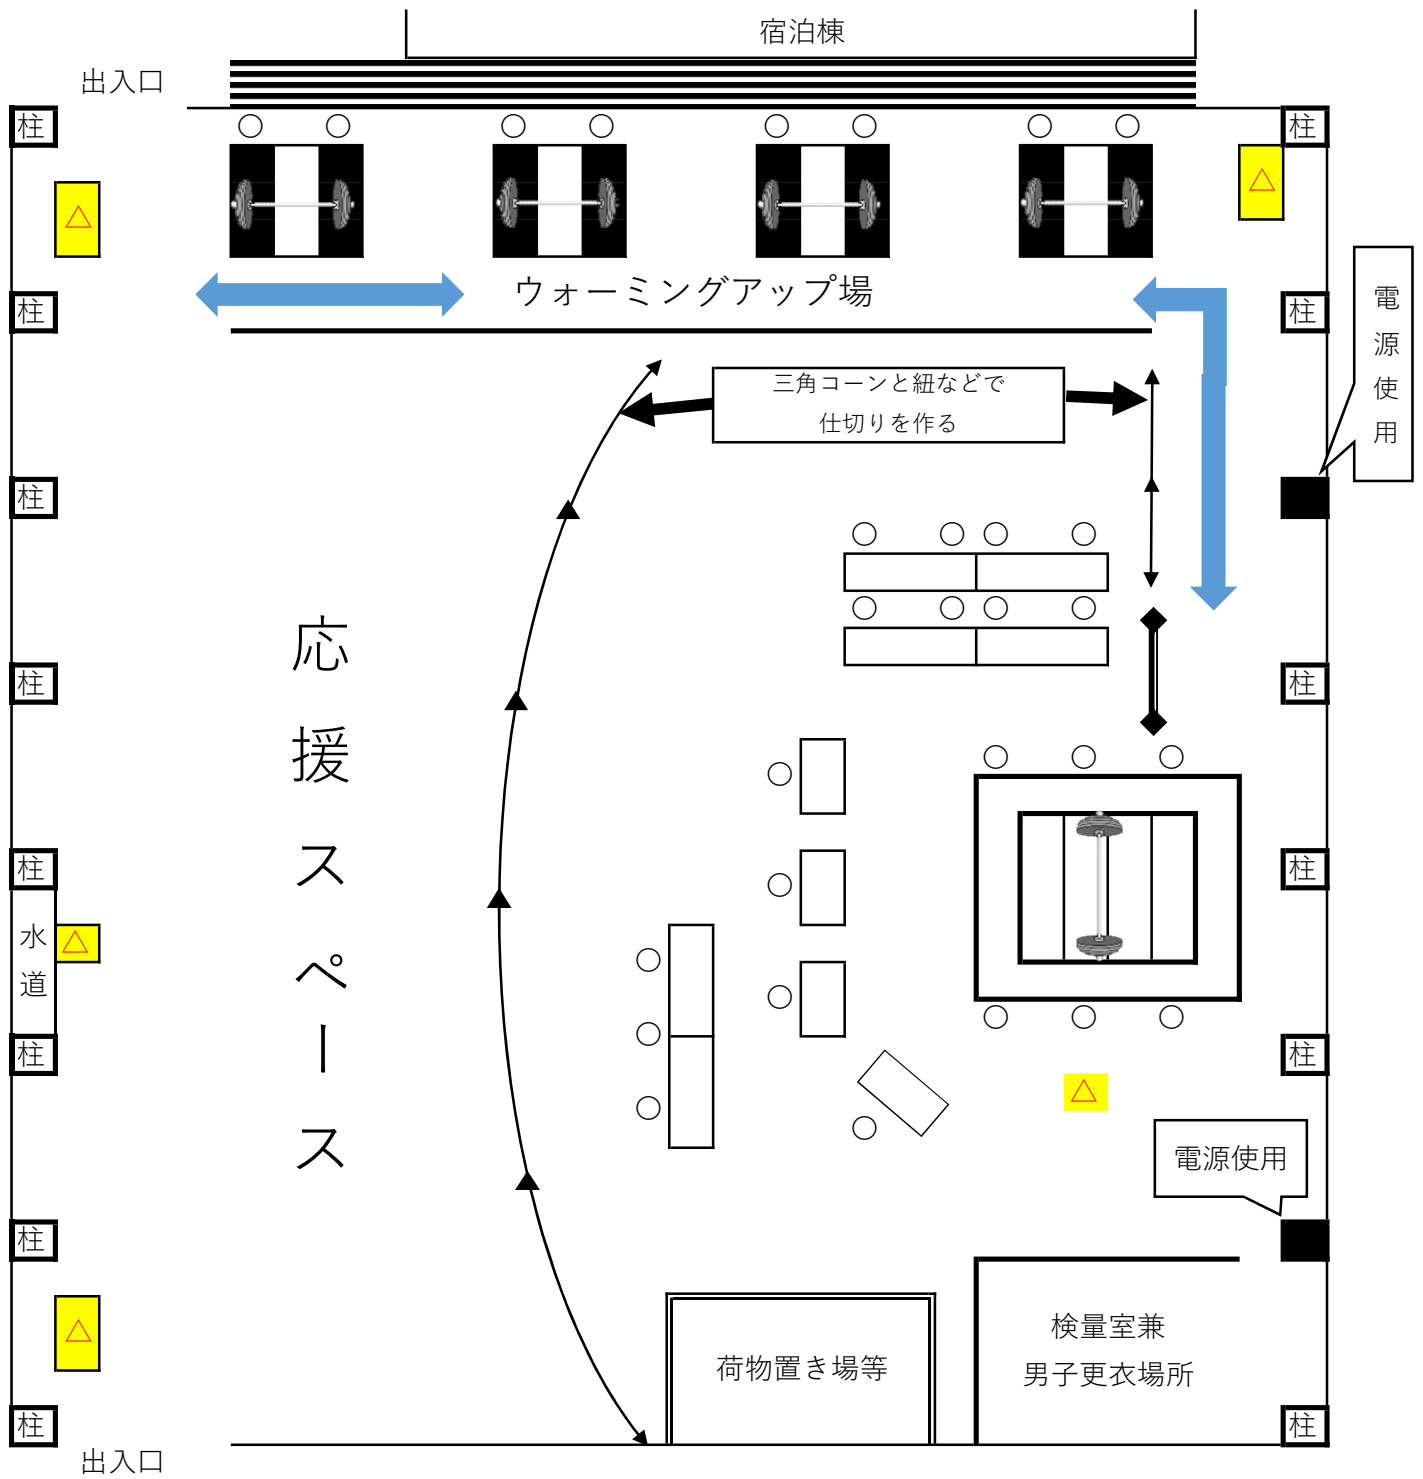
宿泊棟

出入口

柱

柱

△

△

ウォーミングアップ場

柱

柱

電源使用

三角コーンと紐などで仕切りを作る

柱

応援スペース

柱

柱

柱

柱

水道

△

柱

柱

△

電源使用

柱

△

荷物置き場等

検量室兼
男子更衣場所

柱

柱

出入口